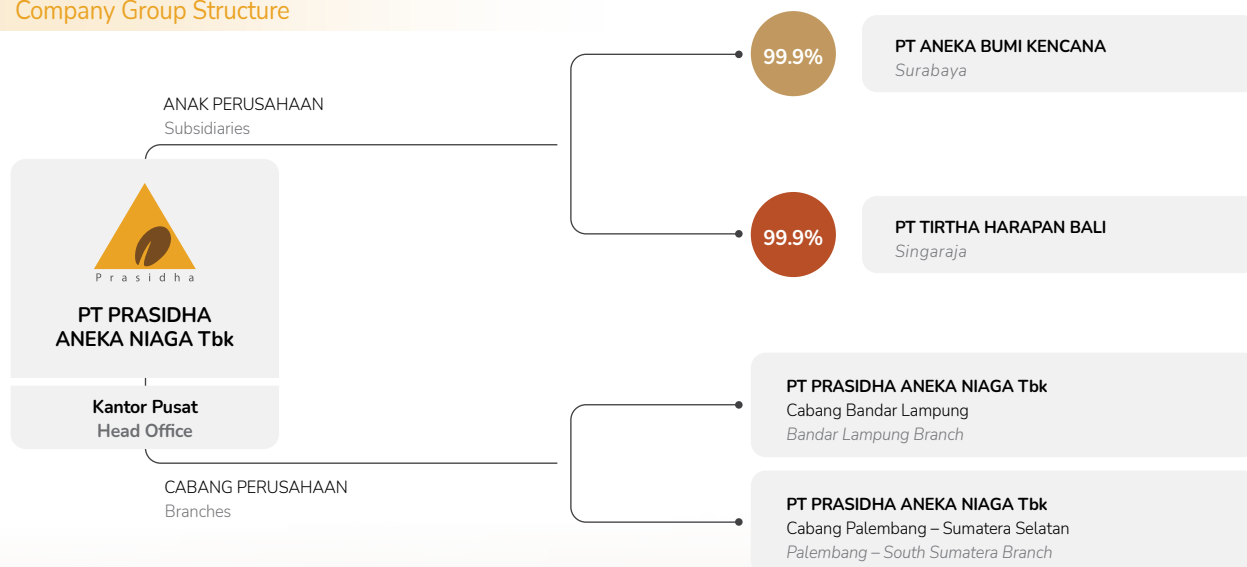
Company Group Structure

ANAK PERUSAHAAN
Subsidiaries

Prasidha

PT PRASIDHA ANEKA NIAGA Tbk

Kantor Pusat
Head Office

CABANG PERUSAHAAN
Branches

99.9%

PT ANEKA BUMI KENCANA
Surabaya

99.9%

PT TIRTHA HARAPAN BALI
Singaraja

PT PRASIDHA ANEKA NIAGA Tbk
Cabang Bandar Lampung
Bandar Lampung Branch

PT PRASIDHA ANEKA NIAGA Tbk
Cabang Palembang – Sumatera Selatan
Palembang – South Sumatera Branch